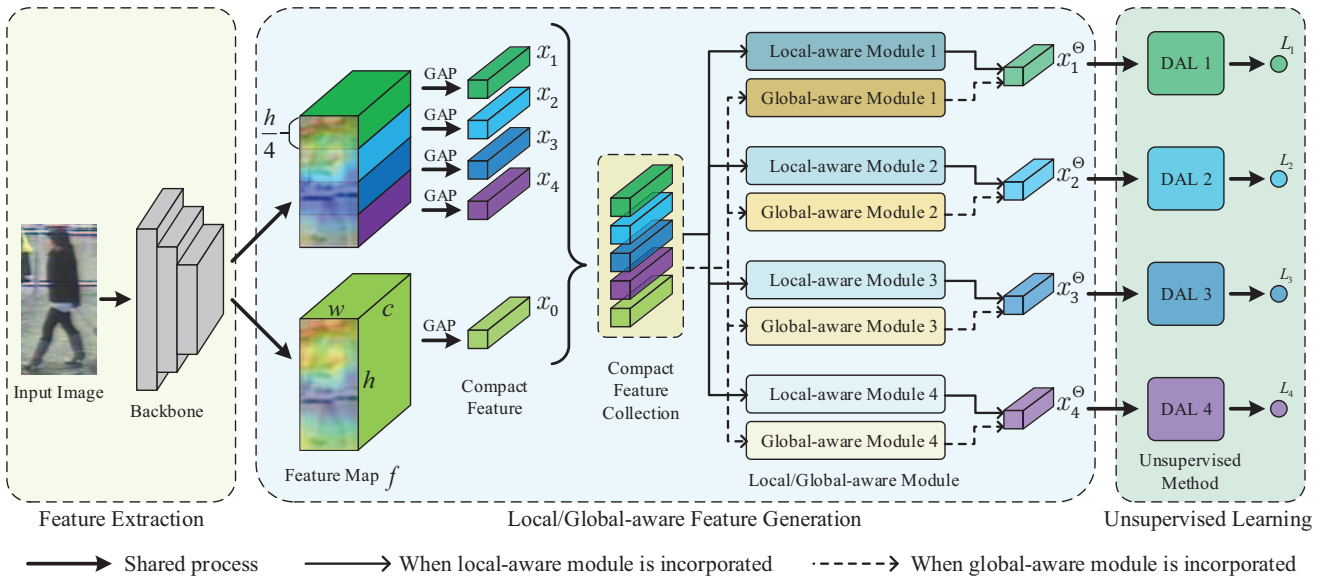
Input Image

Backbone

Feature Extraction

$\frac{h}{4}$

GAP

GAP

GAP

GAP

$x_1$

$x_2$

$x_3$

$x_4$

$w$

$c$

$h$

GAP

$x_0$

Feature Map $f$

Compact Feature

Compact Feature Collection

Local-aware Module 1

Global-aware Module 1

Local-aware Module 2

Global-aware Module 2

Local-aware Module 3

Global-aware Module 3

Local-aware Module 4

Global-aware Module 4

Local/Global-aware Module

$x_1^\Theta$

$x_2^\Theta$

$x_3^\Theta$

$x_4^\Theta$

Local/Global-aware Feature Generation

DAL 1

DAL 2

DAL 3

DAL 4

$L_1$

$L_2$

$L_3$

$L_4$

Unsupervised Method

Unsupervised Learning

Shared process

When local-aware module is incorporated

When global-aware module is incorporated